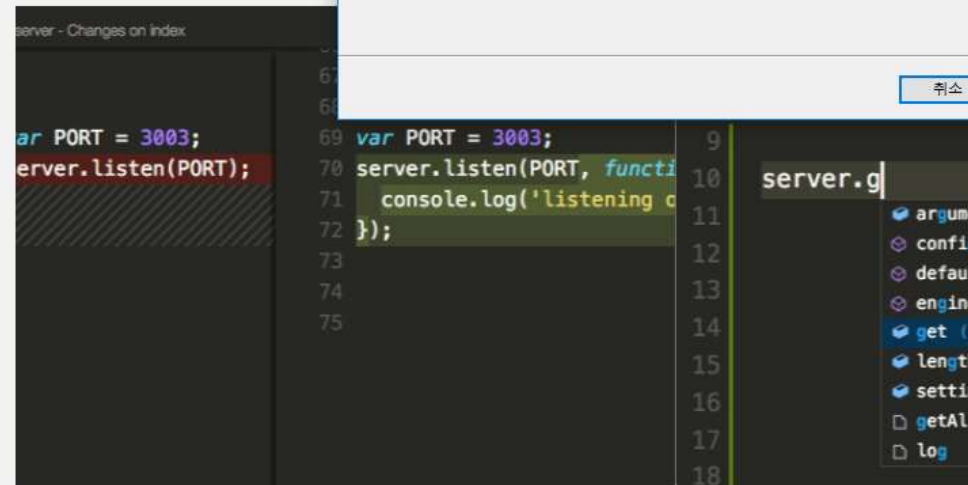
server - Changes on index

ar PORT = 3003;
erver.listen(PORT);

67
68
69 var PORT = 3003;
70 server.listen(PORT, functi
71 console.log('listening c
72 });
73
74
75

취소

9
10 server.g
11
12
13
14
15
16
17
18

argum
confi
defau
engin
get (
lengt
setti
getAl
log